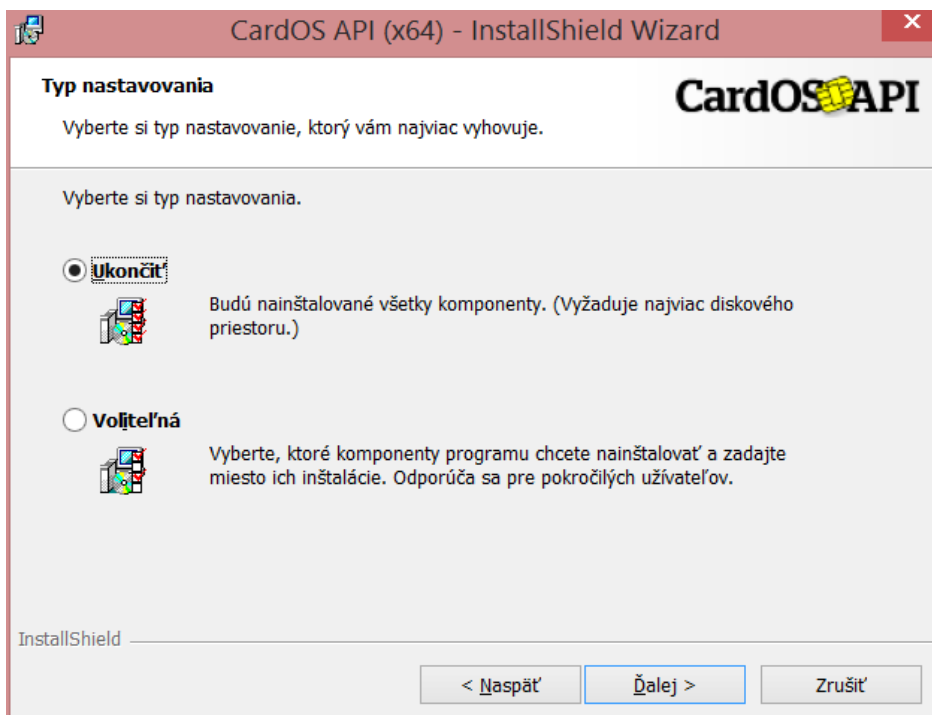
CardOS API (x64) - InstallShield Wizard

Typ nastavovania

Vyberte si typ nastavovanie, ktorý vám najviac vyhovuje.

CardOS API

Vyberte si typ nastavovania.

Ukončiť

Budú nainštalované všetky komponenty. (Vyžaduje najviac diskového priestoru.)

Voliteľná

Vyberte, ktoré komponenty programu chcete nainštalovať a zadajte miesto ich inštalácie. Odporúča sa pre pokročilých užívateľov.

InstallShield

< Naspäť | Ďalej > | Zrušiť